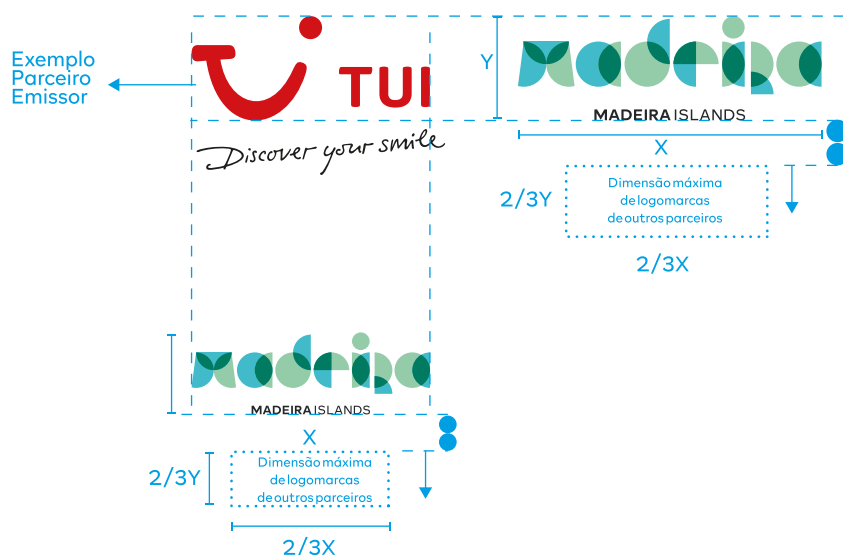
Exemplo
Parceiro
Emissor

TUI

Discover your smile

Y

madeira

MADEIRA ISLANDS

X

2/3Y

Dimensão máxima de logomarcas de outros parceiros

2/3X

madeira

MADEIRA ISLANDS

X

2/3Y

Dimensão máxima de logomarcas de outros parceiros

2/3X